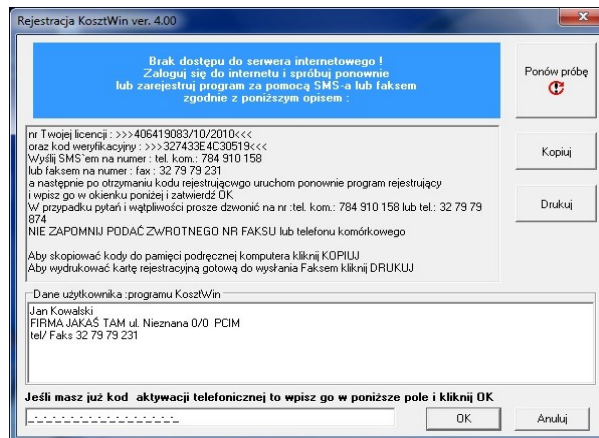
Rejestracja KosztWin ver. 4.00

Brak dostępu do serwera internetowego !
Zaloguj się do internetu i spróbuj ponownie
lub zarejestruj program za pomocą SMS-a lub faksem
zgodnie z poniższym opisem :

Ponów próbę

nr Twojej licencji : >>>406419083/10/2010<<<
oraz kod weryfikacyjny : >>>327433E4C30519<<<
Wyślij SMS`em na numer : tel. kom.: 784 910 158
lub faksem na numer : fax : 32 79 79 231
a następnie po otrzymaniu kodu rejestrującego uruchom ponownie program rejestrujący
i wpisz go w okienku poniżej i zatwierdź OK
W przypadku pytań i wątpliwości prosze dzwonić na nr :tel. kom.: 784 910 158 lub tel.: 32 79 79 874
NIE ZAPOMNIJ PODAĆ ZWROTNEGO NR FAKSU lub telefonu komórkowego

Aby skopiować kody do pamięci podręcznej komputera kliknij KOPIUJ
Aby wydrukować kartę rejestracyjną gotową do wysłania Faksem kliknij DRUKUJ

Kopiuj

Drukuj

Dane użytkownika :programu KosztWin
Jan Kowalski
FIRMA JAKAŚ TAM ul. Nieznana 0/0 PCIM
tel/ Faks 32 79 79 231

Jeśli masz już kod aktywacji telefonicznej to wpisz go w poniższe pole i kliknij OK

OK

Anuluj